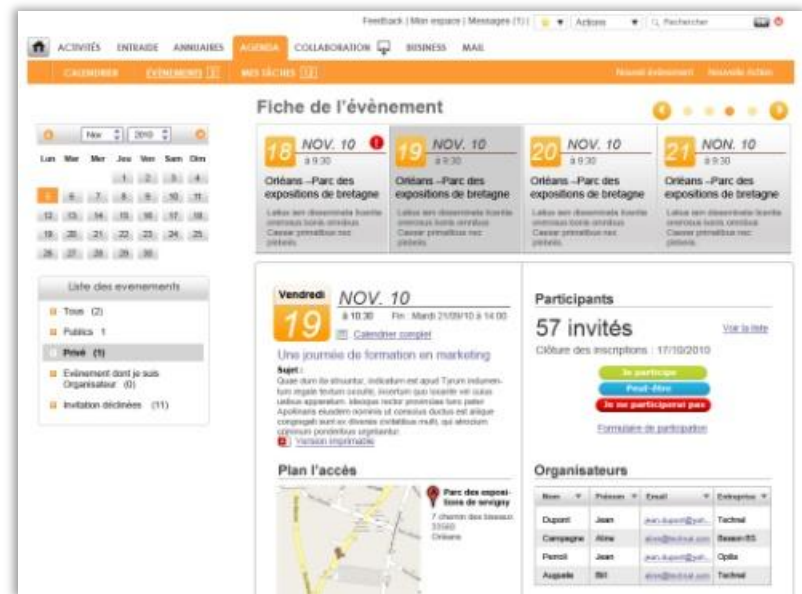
Feedback | Mon espace | Messages (1) | Actions | Rechercher

ACTIVITÉS ENTRAIDE ANNUAIRES AGENDA COLLABORATION BUSINESS MAIL

CALENDRIER ÉVÉNEMENTS [1] MES TÂCHES [2] Nouvel événement Nouvelle tâche

Fiche de l'évènement

Nov 2010

Lun Mar Mer Jeu Ven Sam Dim
1 2 3 4
5 6 7 8 9 10 11
12 13 14 15 16 17 18
19 20 21 22 23 24 25
26 27 28 29 30

Liste des evenements
Tous (2)
Publics 1
Privé (1)
Evénement dont je suis Organisateur (0)
Invitation déclinées (11)

18 NOV. 10 à 9:30
Orléans –Parc des expositions de bretagne
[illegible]

19 NOV. 10 à 9:30
Orléans –Parc des expositions de bretagne
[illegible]

20 NOV. 10 à 9:30
Orléans –Parc des expositions de bretagne
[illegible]

21 NON. 10 à 9:30
Orléans –Parc des expositions de bretagne
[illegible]

Vendredi 19 NOV. 10
à 10:30 Fin : Mardi 21/09/10 à 14:00
Calendrier complet

Une journée de formation en marketing
Sujet :
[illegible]
Version imprimable

Participants
57 invités Voir la liste
Clôture des inscriptions : 17/10/2010
Je participe
Peut-être
Je ne participerai pas
Formulaire de participation

Plan l'accès
Parc des expositions de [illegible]
7 chemin des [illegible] 33560 Orléans

Organisateurs
| Nom | Prénom | Email | Entreprise |
|---|---|---|---|
| Dupont | Jean | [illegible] | Techral |
| Campagne | Aline | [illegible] | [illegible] |
| Perroli | Jean | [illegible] | Opita |
| Auguste | Bil | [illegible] | Techral |